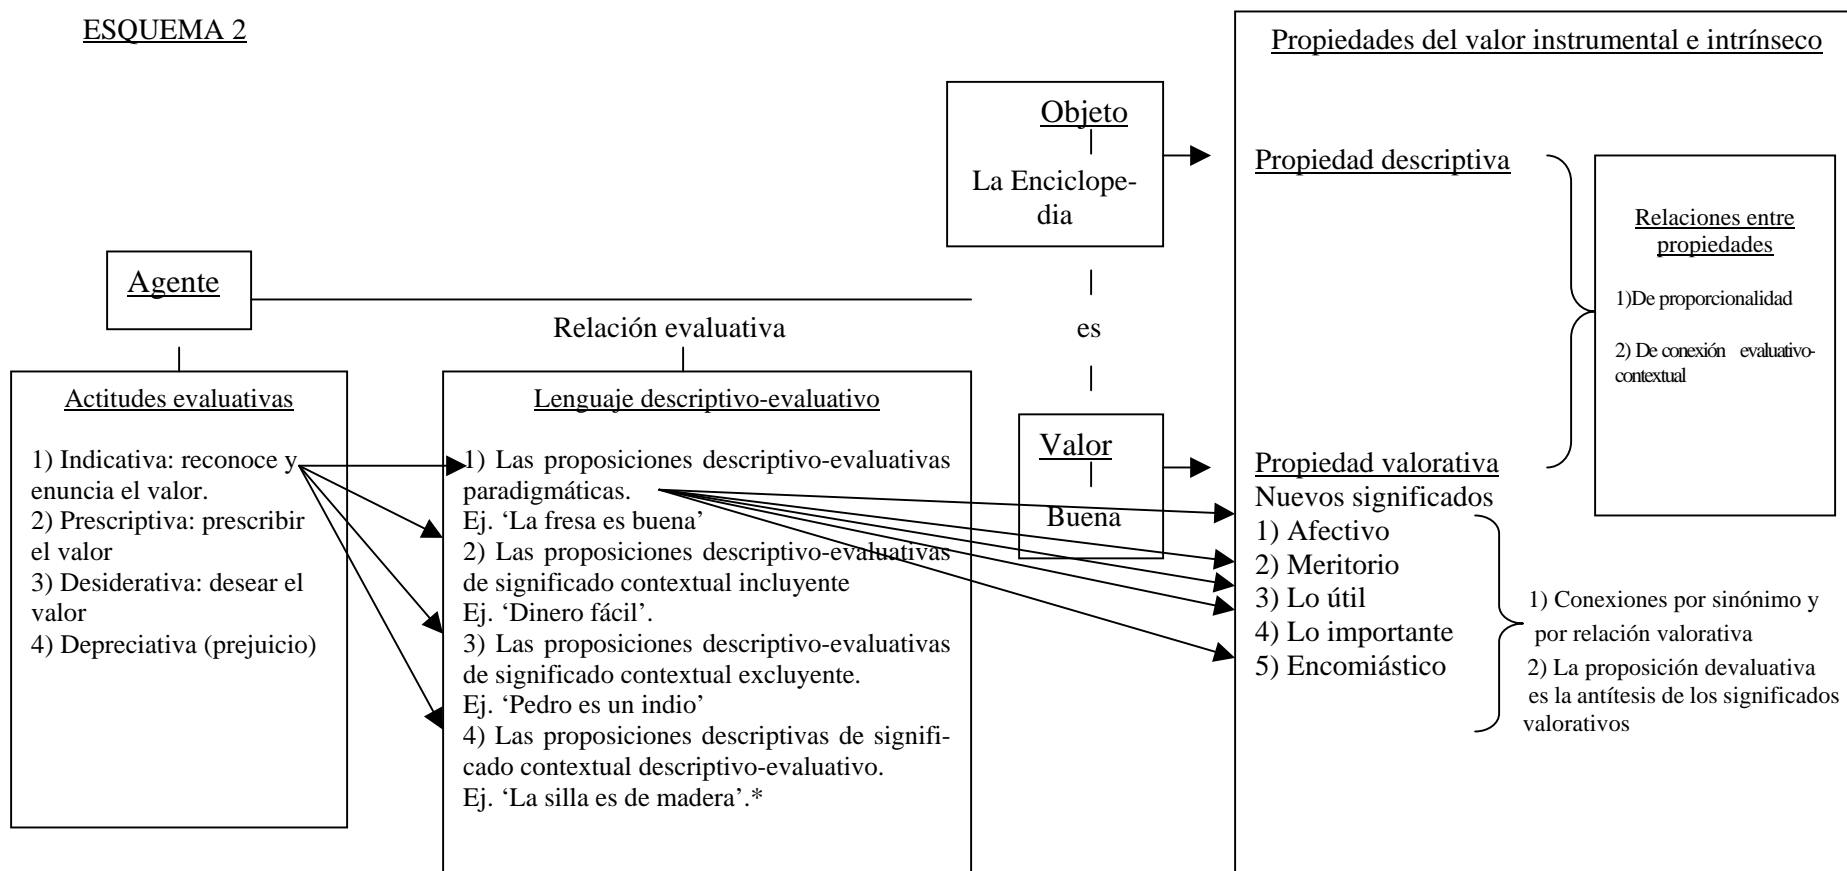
ESQUEMA 2

Propiedades del valor instrumental e intrínseco

Objeto

La Enciclopedia

Propiedad descriptiva

Relaciones entre propiedades

1)De proporcionalidad

2) De conexión evaluativo-contextual

Agente

Relación evaluativa

es

Actitudes evaluativas

1) Indicativa: reconoce y enuncia el valor.
2) Prescriptiva: prescribir el valor
3) Desiderativa: desear el valor
4) Depreciativa (prejuicio)

Lenguaje descriptivo-evaluativo

1) Las proposiciones descriptivo-evaluativas paradigmáticas.
Ej. 'La fresa es buena'
2) Las proposiciones descriptivo-evaluativas de significado contextual incluyente
Ej. 'Dinero fácil'.
3) Las proposiciones descriptivo-evaluativas de significado contextual excluyente.
Ej. 'Pedro es un indio'
4) Las proposiciones descriptivas de significado contextual descriptivo-evaluativo.
Ej. 'La silla es de madera'.*

Valor

Buena

Propiedad valorativa
Nuevos significados
1) Afectivo
2) Meritorio
3) Lo útil
4) Lo importante
5) Encomiástico

1) Conexiones por sinónimo y por relación valorativa
2) La proposición devaluativa es la antítesis de los significados valorativos